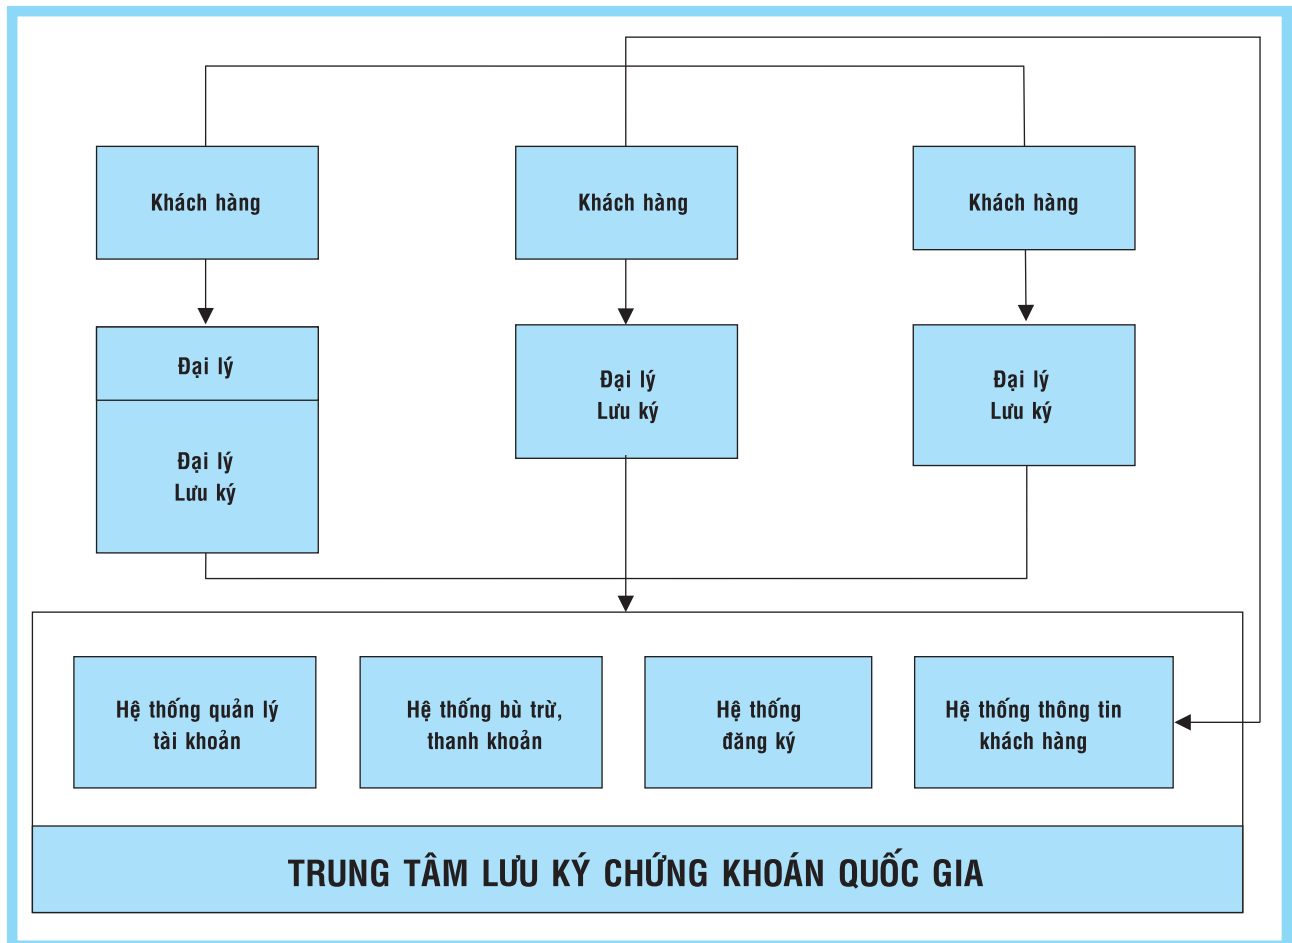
Khách hàng

Khách hàng

Khách hàng

Đại lý

Đại lý
Lưu ký

Đại lý
Lưu ký

Đại lý
Lưu ký

Hệ thống quản lý tài khoản

Hệ thống bù trừ, thanh khoản

Hệ thống đăng ký

Hệ thống thông tin khách hàng

TRUNG TÂM LƯU KÝ CHỨNG KHOÁN QUỐC GIA